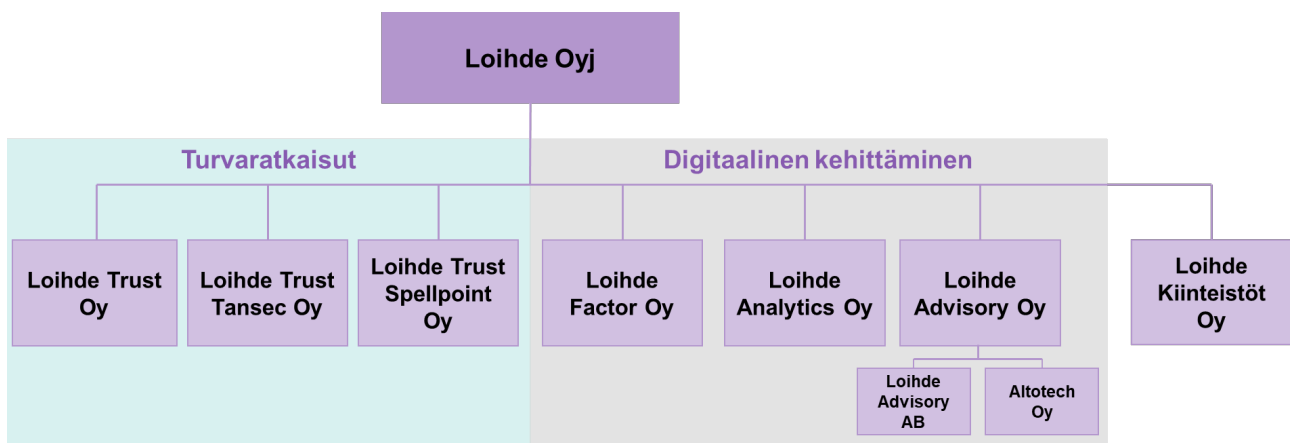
Loihde Oyj

Turvaratkaisut

Digitaalinen kehittäminen

Loihde Trust Oy

Loihde Trust Tansec Oy

Loihde Trust Spellpoint Oy

Loihde Factor Oy

Loihde Analytics Oy

Loihde Advisory Oy

Loihde Kiinteistöt Oy

Loihde Advisory AB

Altotech Oy